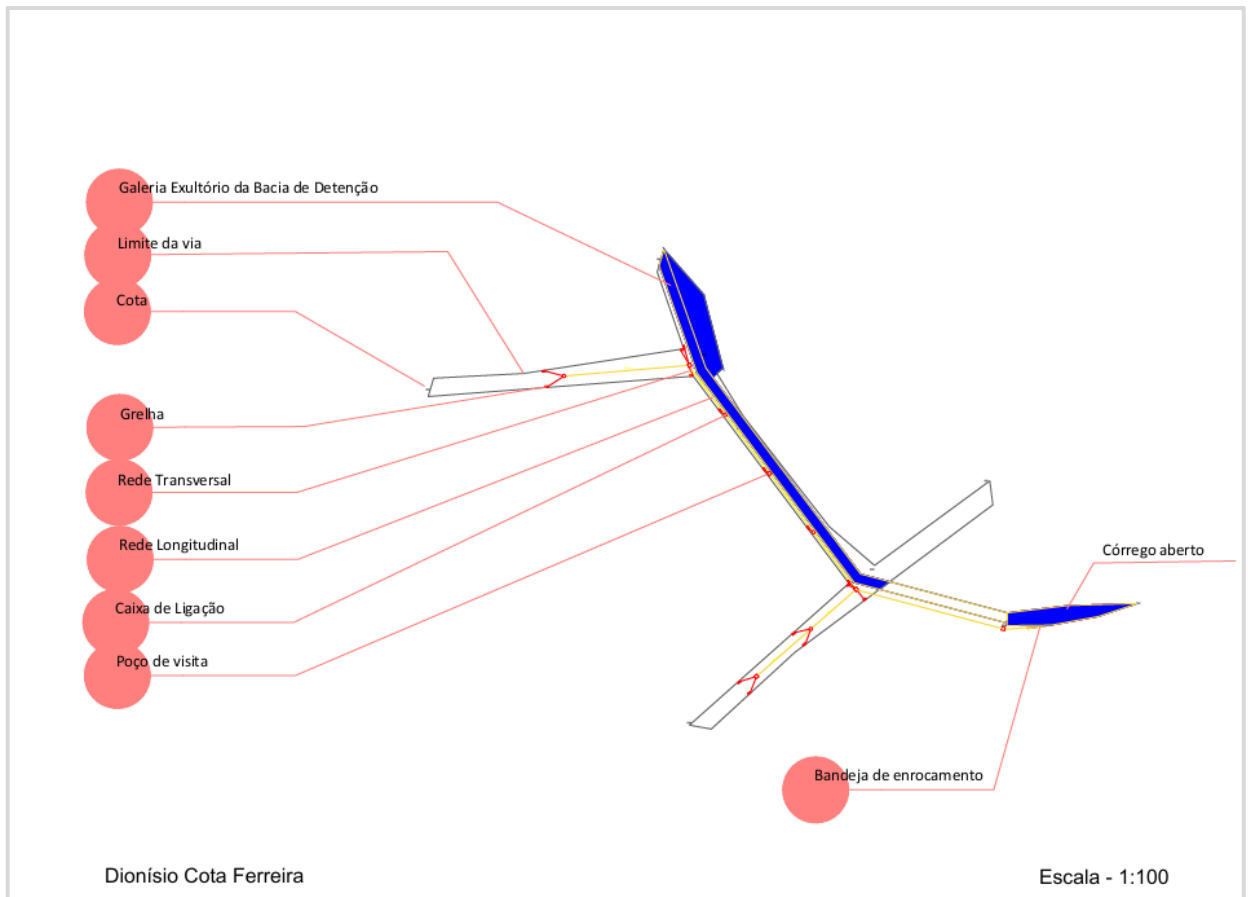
Galeria Exultório da Bacia de Detenção

Limite da via

Cota

Grelha

Rede Transversal

Rede Longitudinal

Caixa de Ligação

Poço de visita

Córrego aberto

Bandeja de enrocamento

Dionísio Cota Ferreira

Escala - 1:100